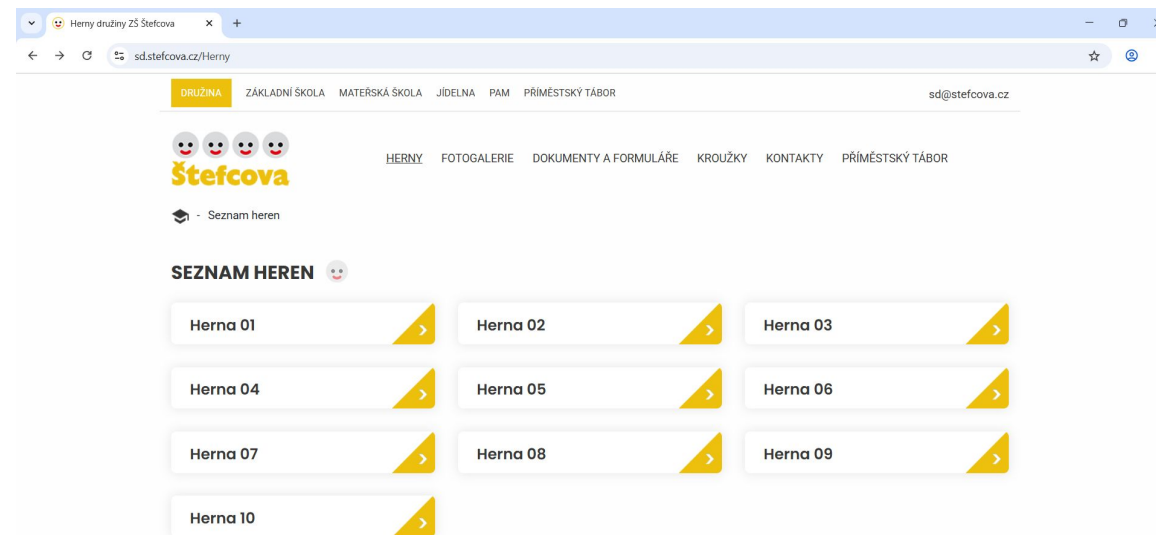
Herny družiny ZŠ Štefcova × +

sd.stefcova.cz/Herny

DRUŽINA ZÁKLADNÍ ŠKOLA MATEŘSKÁ ŠKOLA JÍDELNA PAM PŘÍMĚSTSKÝ TÁBOR sd@stefcova.cz

Štefcova

HERNY FOTOGALERIE DOKUMENTY A FORMULÁŘE KROUŽKY KONTAKTY PŘÍMĚSTSKÝ TÁBOR

- Seznam heren

SEZNAM HEREN

Herna 01

Herna 02

Herna 03

Herna 04

Herna 05

Herna 06

Herna 07

Herna 08

Herna 09

Herna 10